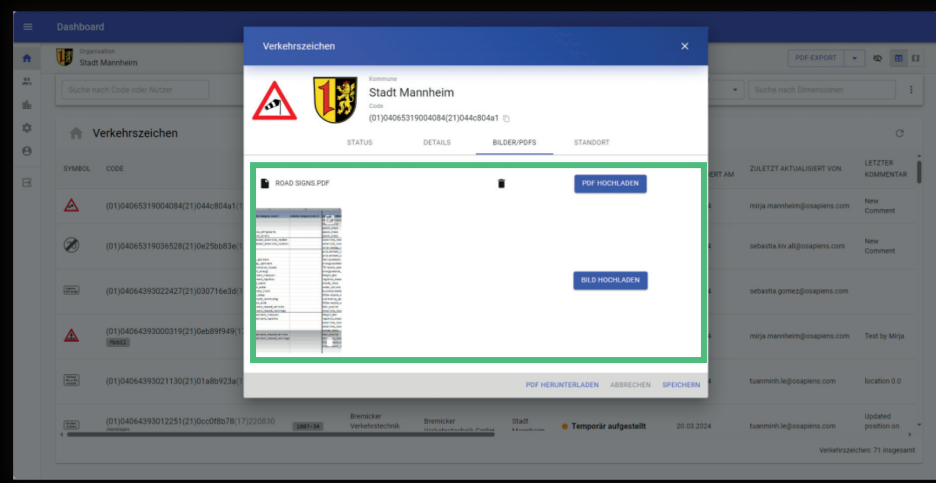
Dashboard

Organisation
Stadt Mannheim

PDF-EXPORT

Suche nach Code oder Nutzer

Suche nach Dimensionen

Verkehrszeichen

| SYMBOL | CODE | | | | | ZULETZT AKTUALISIERT VON | LETZTER KOMMENTAR |
|---|---|---|---|---|---|---|---|
| | (01)04065319004084(21)044c804a1 | | | | | mirja.mannheim@osapiens.com | New Comment |
| | (01)04065319036528(21)0e25bb83e | | | | | sebastia.kiv.all@osapiens.com | New Comment |
| | (01)04064393022427(21)030716e3d | | | | | sebastia.gomez@osapiens.com | |
| | (01)04064393000319(21)0eb89f949 | | | | | mirja.mannheim@osapiens.com | Test by Mirja |
| | (01)04064393021130(21)01a8b923a | | | | | tuanminh.le@osapiens.com | location 0.0 |
| | (01)04064393012251(21)0cc0f8b78(17)220830 | 2807-34 | Bremicker Verkehrstechnik | Bremicker | Stadt Mannheim | Temporär aufgestellt | 20.03.2024 | tuanminh.le@osapiens.com | Updated position on |

Verkehrszeichen: 71 insgesamt

Verkehrszeichen

Kommune
Stadt Mannheim
Code
(01)04065319004084(21)044c804a1

STATUS
DETAILS
BILDER/PDFS
STANDORT

ROAD SIGNS.PDF
PDF HOCHLADEN
BILD HOCHLADEN

PDF HERUNTERLADEN
ABBRECHEN
SPEICHERN